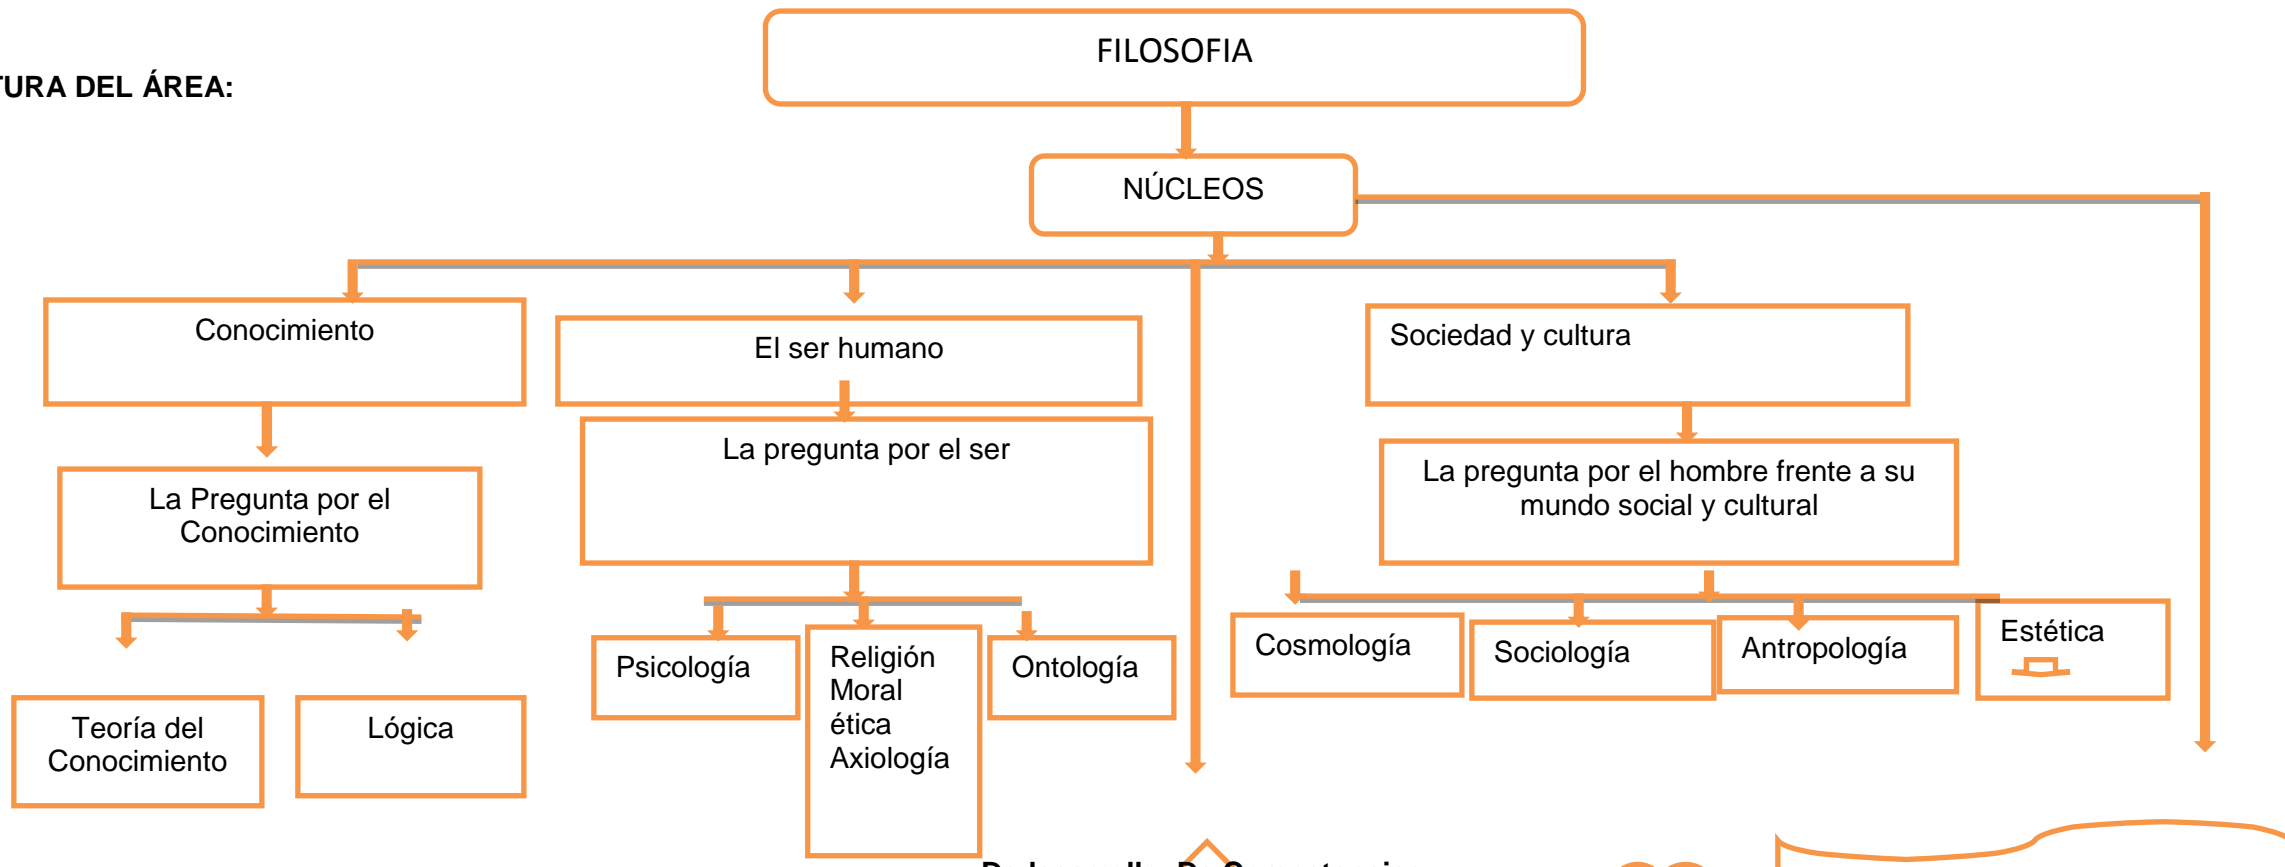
TURA DEL ÁREA:

FILOSOFIA

NÚCLEOS

Conocimiento

La Pregunta por el Conocimiento

Teoría del Conocimiento

Lógica

El ser humano

La pregunta por el ser

Psicología

Religión
Moral
ética
Axiología

Ontología

Sociedad y cultura

La pregunta por el hombre frente a su mundo social y cultural

Cosmología

Sociología

Antropología

Estética

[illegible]